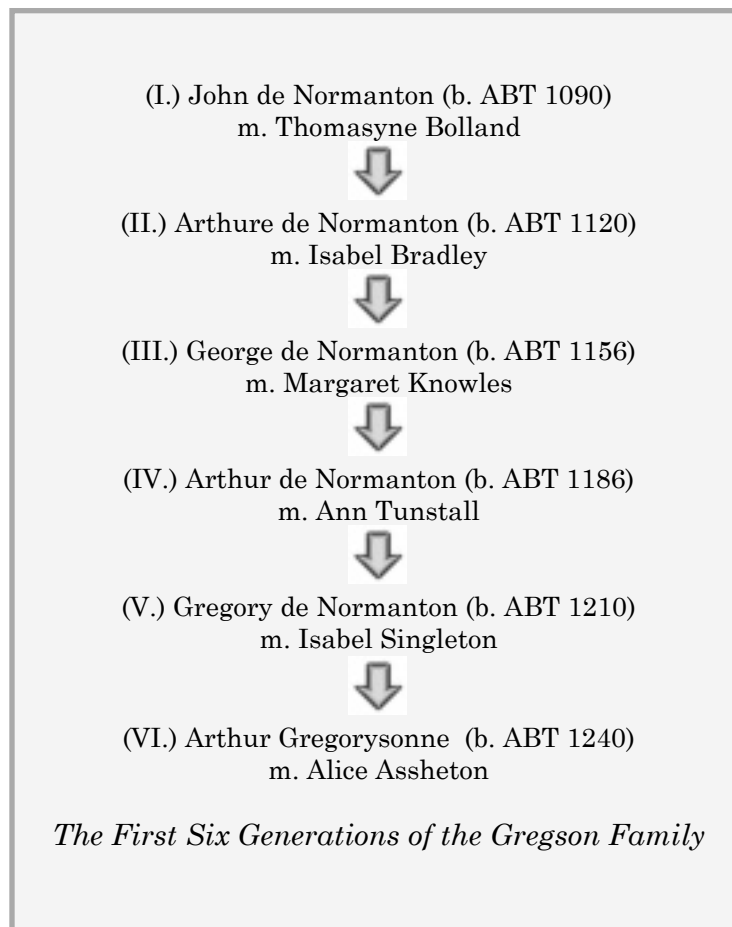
(I.) John de Normanton (b. ABT 1090)
m. Thomasyne Bolland

(II.) Arthure de Normanton (b. ABT 1120)
m. Isabel Bradley

(III.) George de Normanton (b. ABT 1156)
m. Margaret Knowles

(IV.) Arthur de Normanton (b. ABT 1186)
m. Ann Tunstall

(V.) Gregory de Normanton (b. ABT 1210)
m. Isabel Singleton

(VI.) Arthur Gregorysonne (b. ABT 1240)
m. Alice Assheton

*The First Six Generations of the Gregson Family*